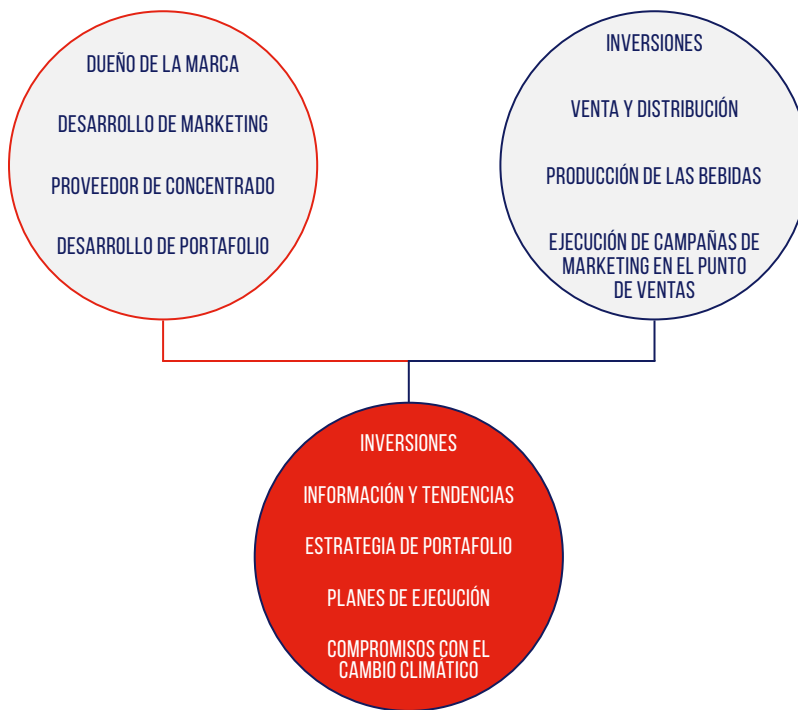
DUEÑO DE LA MARCA

DESARROLLO DE MARKETING

PROVEEDOR DE CONCENTRADO

DESARROLLO DE PORTAFOLIO

INVERSIONES

VENTA Y DISTRIBUCIÓN

PRODUCCIÓN DE LAS BEBIDAS

EJECUCIÓN DE CAMPAÑAS DE MARKETING EN EL PUNTO DE VENTAS

INVERSIONES

INFORMACIÓN Y TENDENCIAS

ESTRATEGIA DE PORTAFOLIO

PLANES DE EJECUCIÓN

COMPROMISOS CON EL CAMBIO CLIMÁTICO